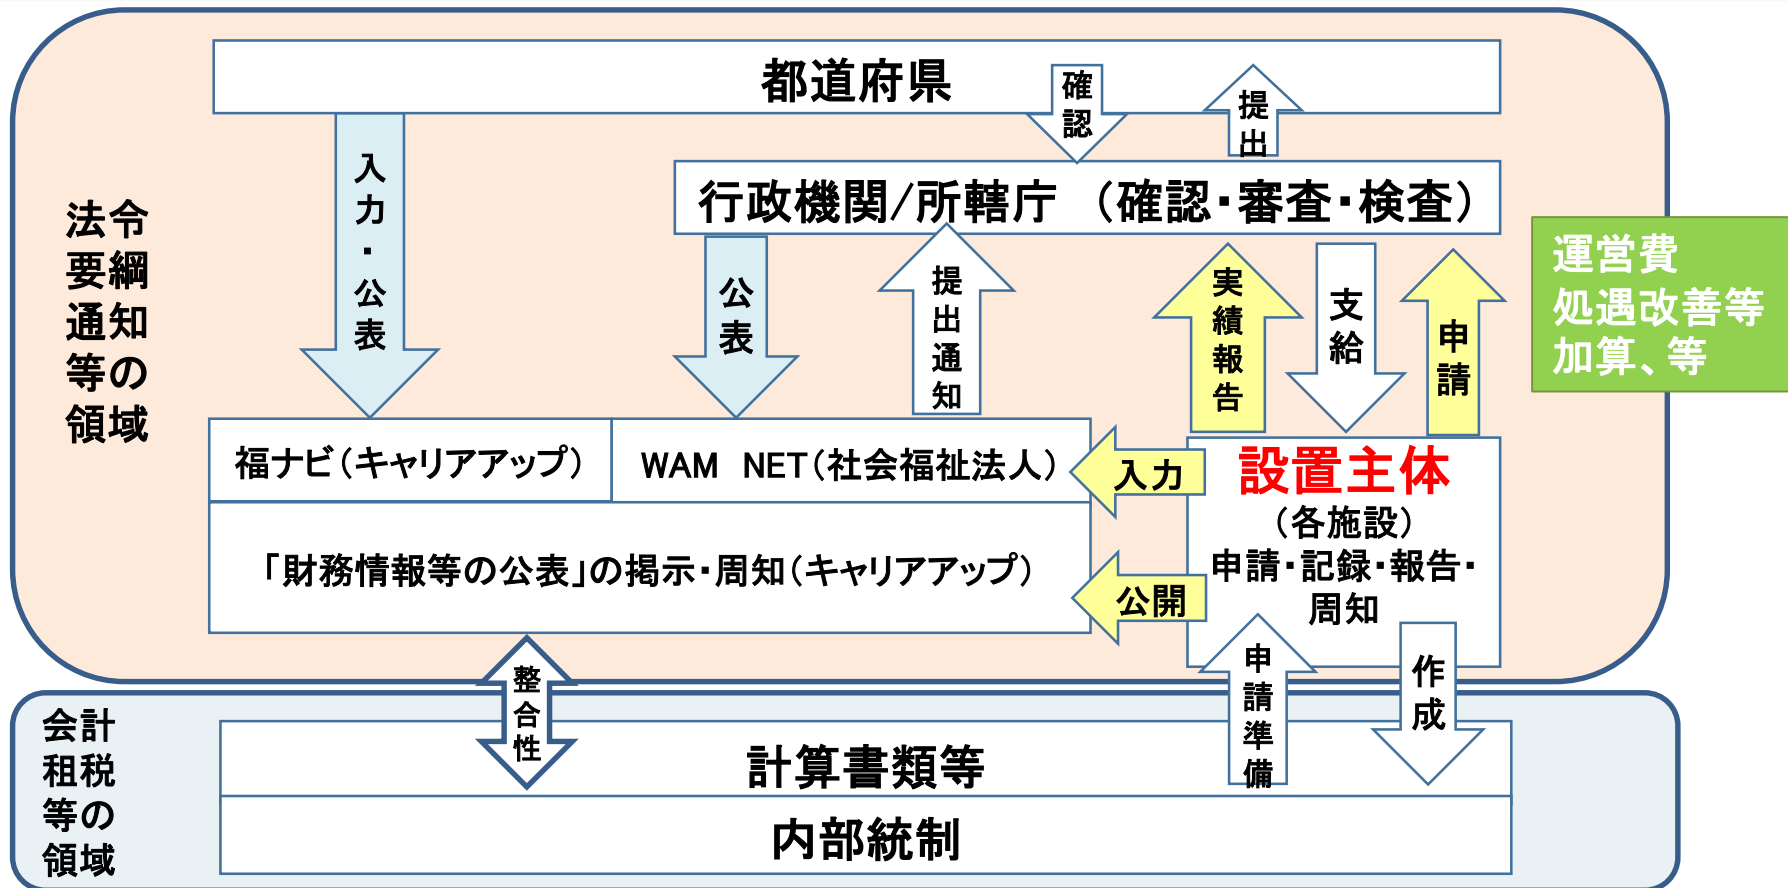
都道府県

確認

提出

法令要綱通知等の領域

入力・公表

行政機関/所轄庁 （確認・審査・検査）

運営費
処遇改善等
加算、等

公表

提出通知

実績報告

支給

申請

福ナビ（キャリアアップ）

WAM NET（社会福祉法人）

入力

設置主体
（各施設）
申請・記録・報告・周知

「財務情報等の公表」の掲示・周知（キャリアアップ）

公開

整合性

申請準備

作成

会計租税等の領域

計算書類等

内部統制